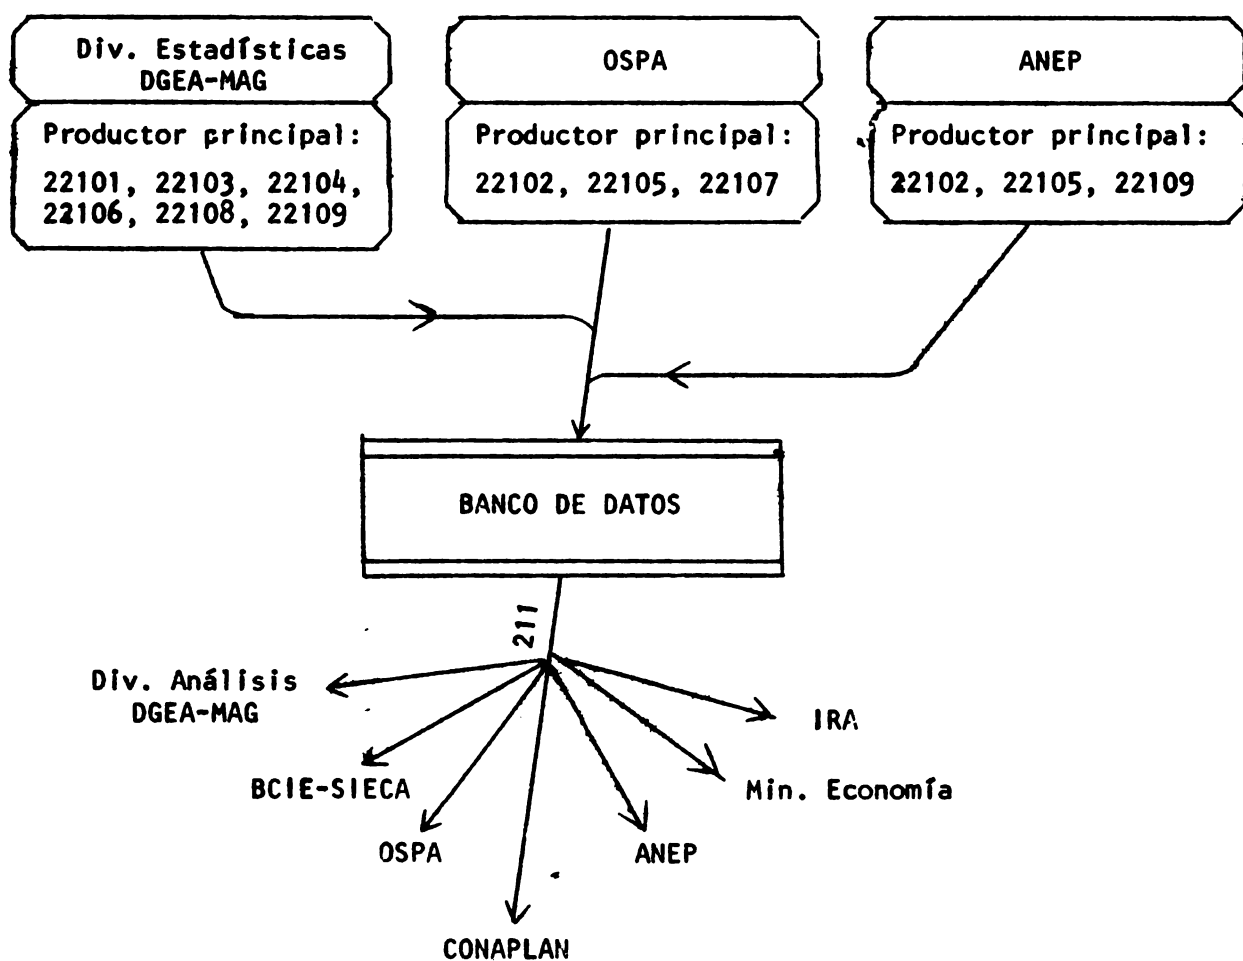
Div. Estadísticas DGEA-MAG

Productor principal:

22101, 22103, 22104, 22106, 22108, 22109

OSPA

Productor principal:

22102, 22105, 22107

ANEP

Productor principal:

22102, 22105, 22109

BANCO DE DATOS

211

Div. Análisis DGEA-MAG

IRA

BCIE-SIECA

Min. Economía

OSPA

ANEP

CONAPLAN